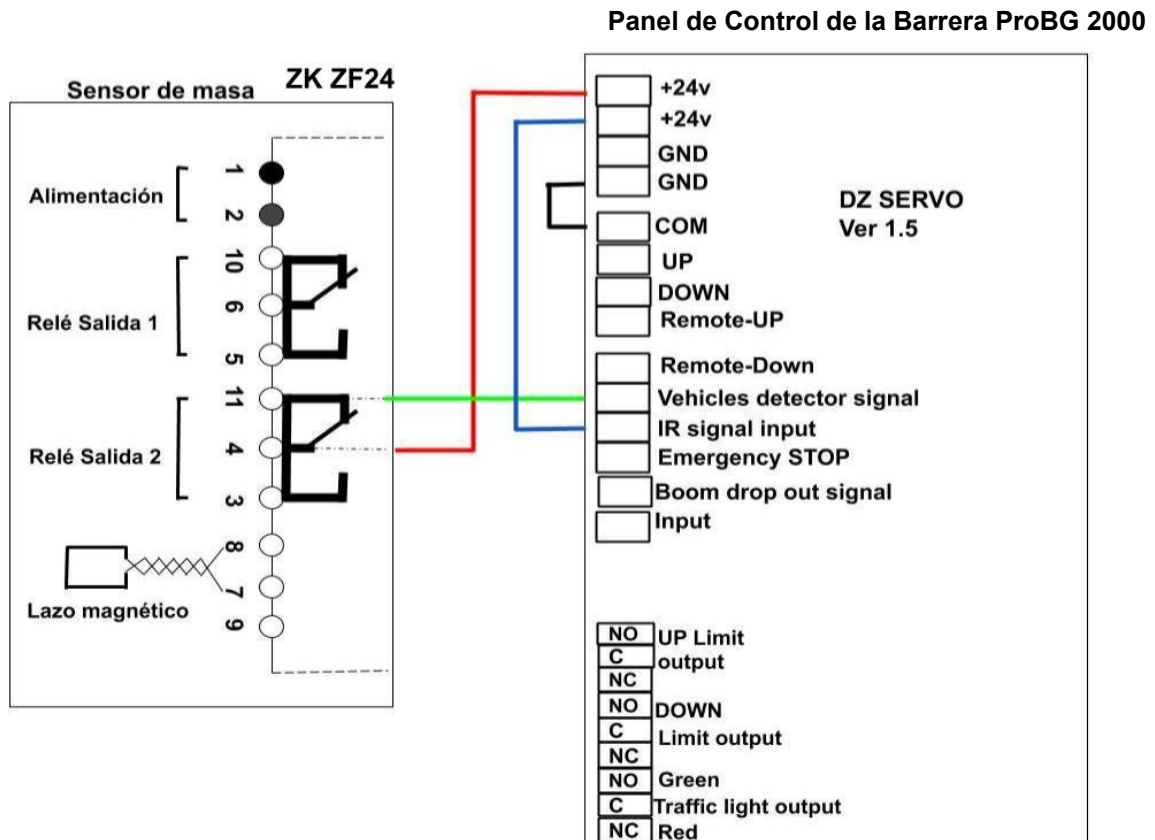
Panel de Control de la Barrera ProBG 2000

Sensor de masa

ZK ZF24

Alimentación

1
2
10
6
5
11
4
3
8
7
9

Relé Salida 1

Relé Salida 2

Lazo magnético

+24v
+24v
GND
GND
COM
UP
DOWN
Remote-UP
Remote-Down
Vehicles detector signal
IR signal input
Emergency STOP
Boom drop out signal
Input

DZ SERVO
Ver 1.5

NO
C
NC
UP Limit output

NO
C
NC
DOWN Limit output

NO
C
NC
Green
Traffic light output
Red